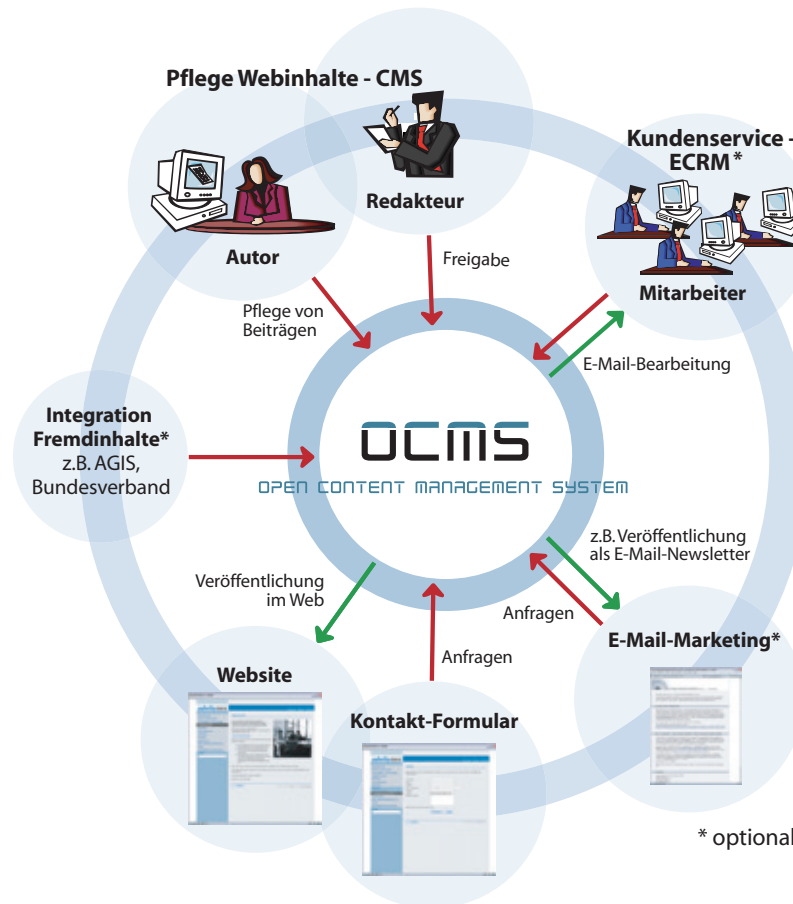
Pflege Webinhalte - CMS

Redakteur

Autor

Kundenservice - ECRM*

Mitarbeiter

Freigabe

Pflege von Beiträgen

E-Mail-Bearbeitung

Integration Fremdinhalte*
z.B. AGIS, Bundesverband

OCMS
OPEN CONTENT MANAGEMENT SYSTEM

z.B. Veröffentlichung als E-Mail-Newsletter

Veröffentlichung im Web

Anfragen

Anfragen

E-Mail-Marketing*

Website

Kontakt-Formular

* optional